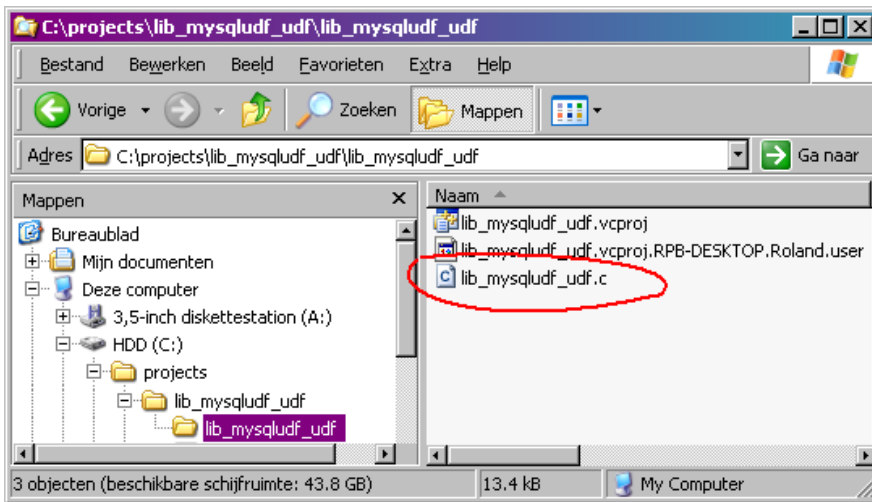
C:\projects\lib_mysqludf_udf\lib_mysqludf_udf

Bestand Bewerken Beeld Favorieten Extra Help

Vorige Zoeken Mappen

Adres C:\projects\lib_mysqludf_udf\lib_mysqludf_udf Ga naar

Mappen

Bureaublad
Mijn documenten
Deze computer
3,5-inch diskettestation (A:)
HDD (C:)
projects
lib_mysqludf_udf
lib_mysqludf_udf

Naam
lib_mysqludf_udf.vcproj
lib_mysqludf_udf.vcproj.RPB-DESKTOP.Roland.user
lib_mysqludf_udf.c

3 objecten (beschikbare schijfruimte: 43.8 GB) 13.4 kB My Computer